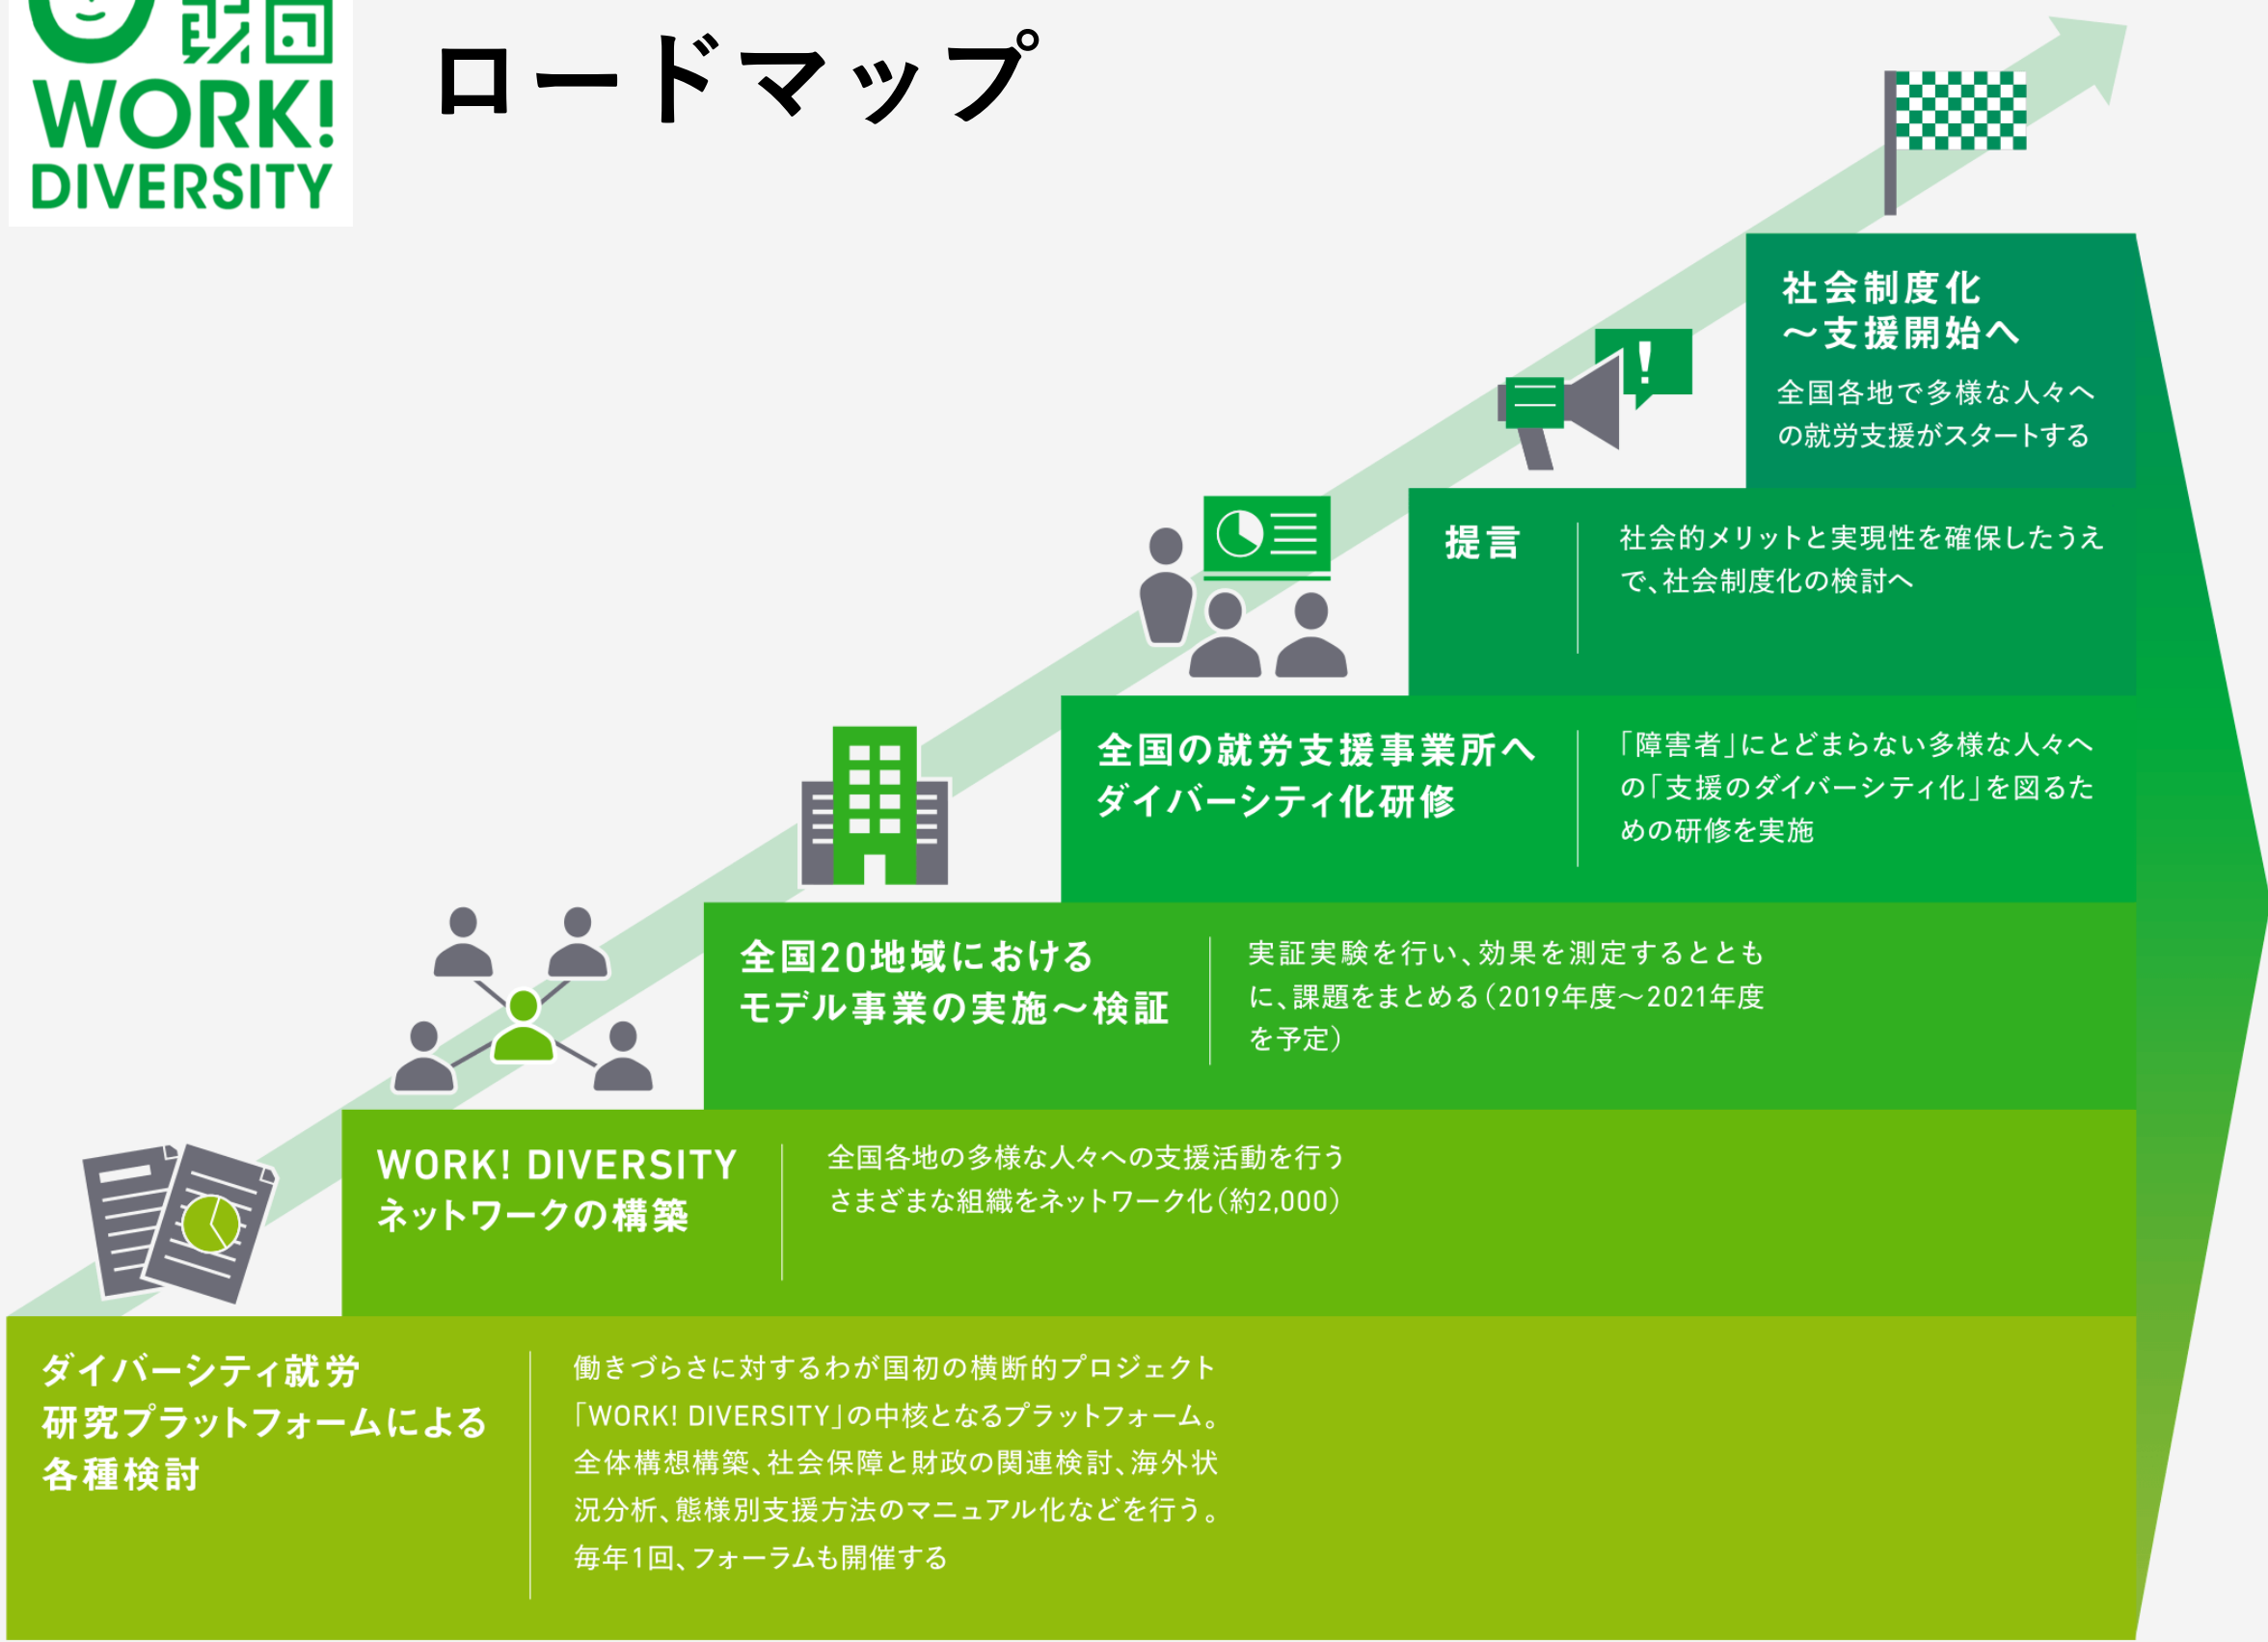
財団
WORK!
DIVERSITY

ロードマップ

社会制度化
〜支援開始へ

全国各地で多様な人々への就労支援がスタートする

提言

社会的メリットと実現性を確保したうえで、社会制度化の検討へ

全国の就労支援事業所へ
ダイバーシティ化研修

「障害者」にとどまらない多様な人々への「支援のダイバーシティ化」を図るための研修を実施

全国20地域における
モデル事業の実施〜検証

実証実験を行い、効果を測定するとともに、課題をまとめる（2019年度〜2021年度を予定）

WORK! DIVERSITY
ネットワークの構築

全国各地の多様な人々への支援活動を行うさまざまな組織をネットワーク化（約2,000）

ダイバーシティ就労
研究プラットフォームによる
各種検討

働きづらさに対するわが国初の横断的プロジェクト「WORK! DIVERSITY」の中核となるプラットフォーム。全体構想構築、社会保障と財政の関連検討、海外状況分析、態様別支援方法のマニュアル化などを行う。毎年1回、フォーラムも開催する